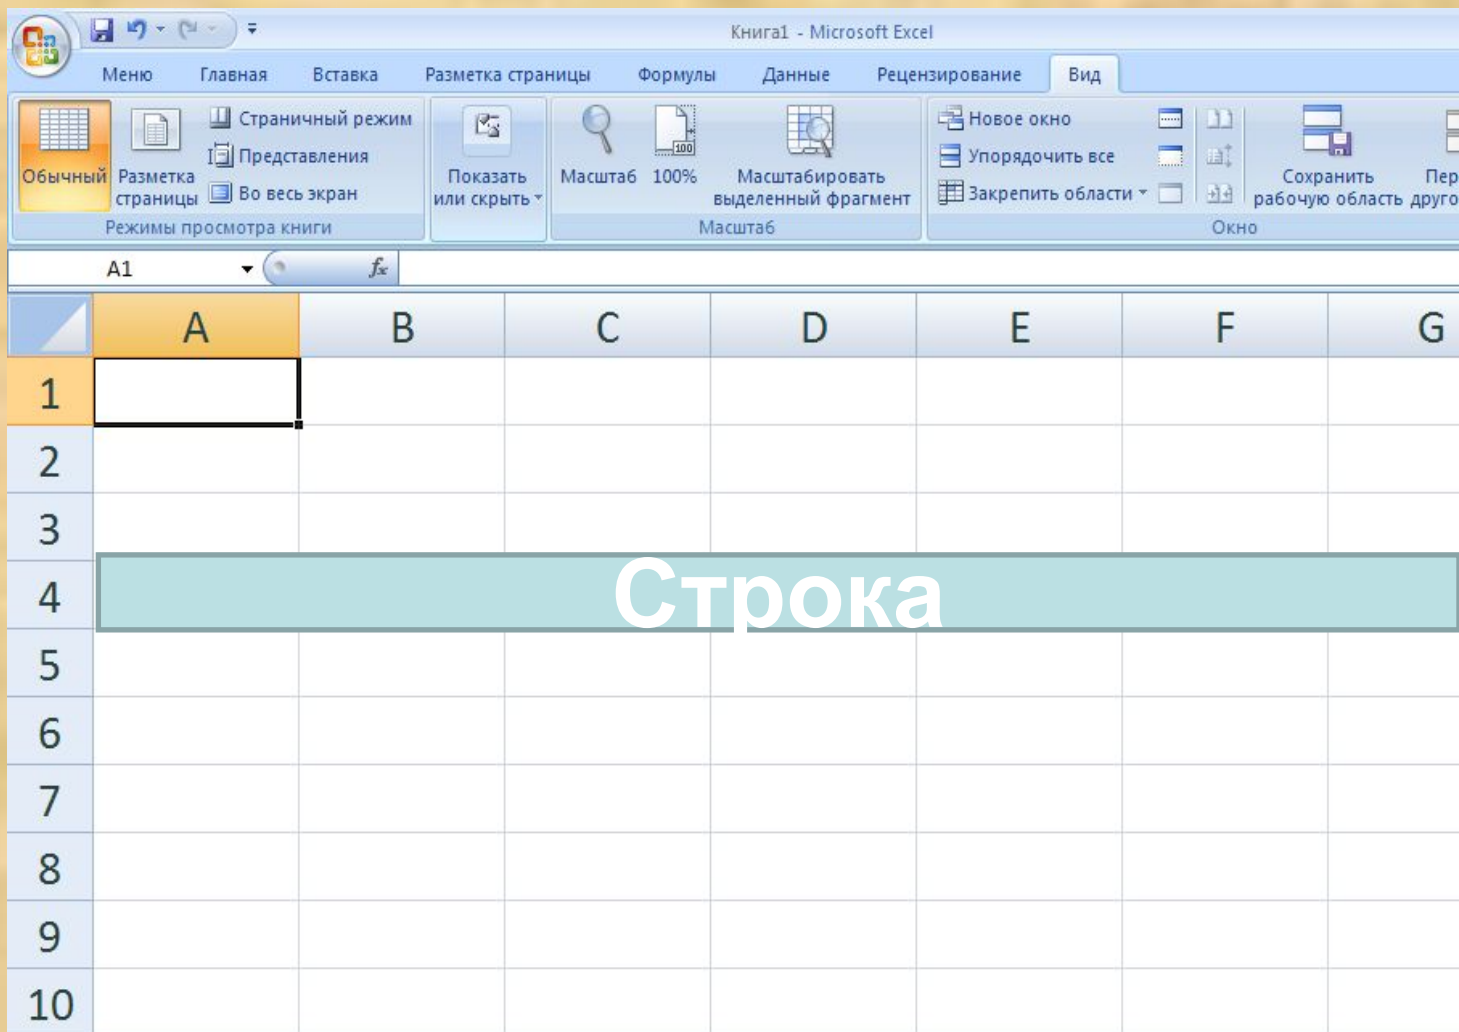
Книга1 - Microsoft Excel

Меню Главная Вставка Разметка страницы Формулы Данные Рецензирование Вид

Обычный Разметка страницы Страничный режим Представления Во весь экран
Режимы просмотра книги

Показать или скрыть

Масштаб 100% Масштабировать выделенный фрагмент
Масштаб

Новое окно Упорядочить все Закрепить области
Сохранить рабочую область Пер друго
Окно

A1 $f_x$

| | A | B | C | D | E | F | G |
|---|---|---|---|---|---|---|---|
| 1 | | | | | | | |
| 2 | | | | | | | |
| 3 | | | | | | | |
| 4 | | | | | | | |
| 5 | | | | | | | |
| 6 | | | | | | | |
| 7 | | | | | | | |
| 8 | | | | | | | |
| 9 | | | | | | | |
| 10 | | | | | | | |

Строка